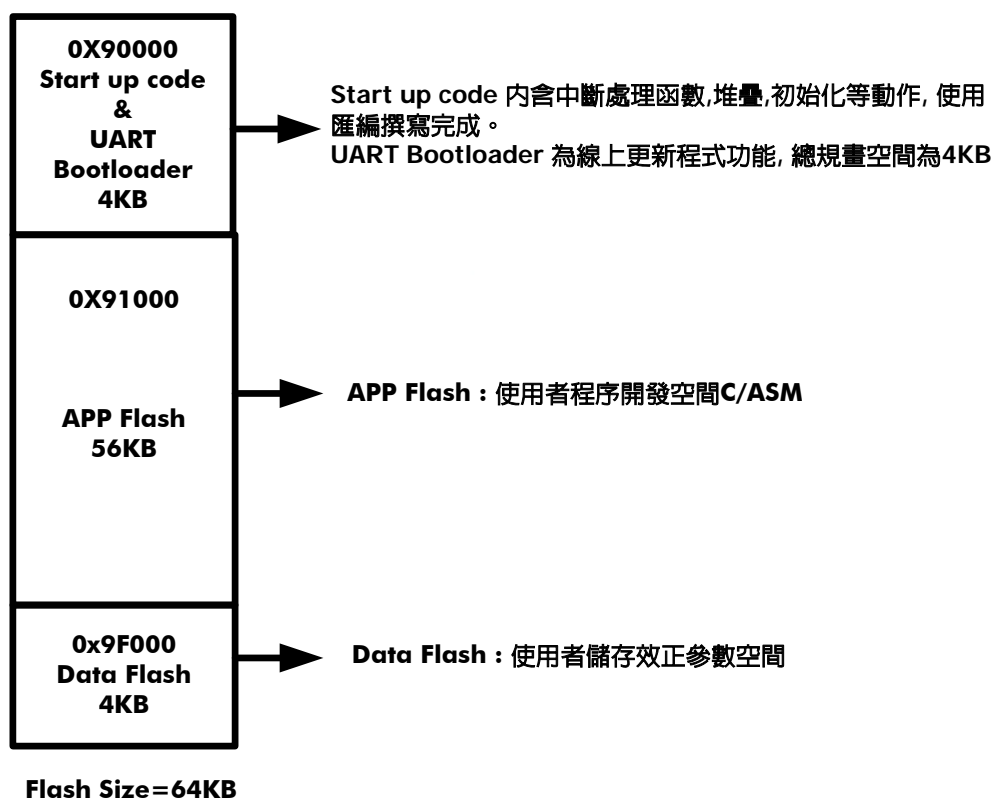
0X90000
Start up code
&
UART
Bootloader
4KB

Start up code 內含中斷處理函數,堆疊,初始化等動作, 使用匯編撰寫完成。
UART Bootloader 為線上更新程式功能, 總規畫空間為4KB

0X91000

APP Flash
56KB

APP Flash : 使用者程序開發空間C/ASM

0x9F000
Data Flash
4KB

Data Flash : 使用者儲存效正參數空間

Flash Size=64KB